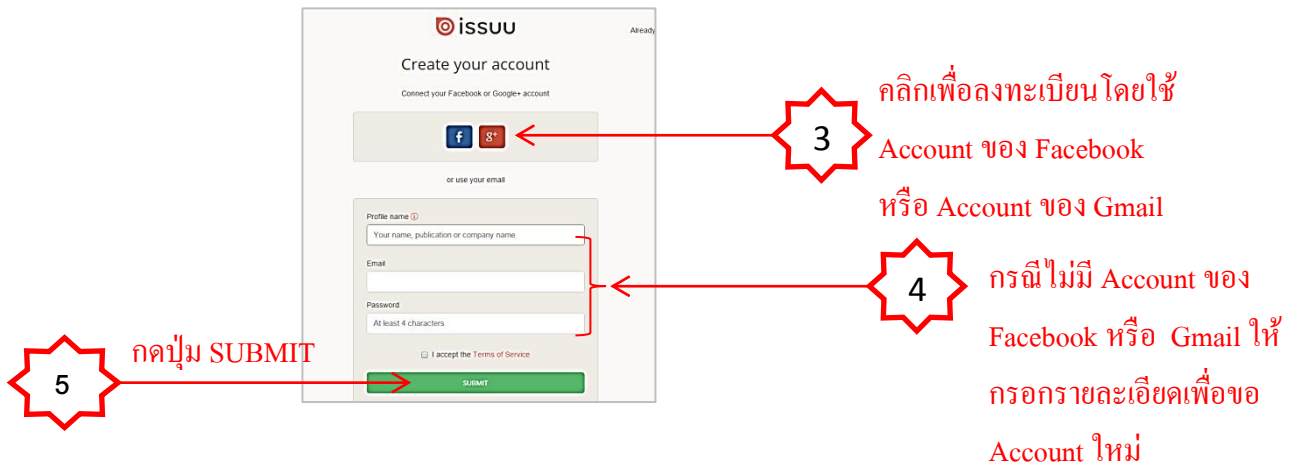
issuu

Already

Create your account

Connect your Facebook or Google+ account

f g+

or use your email

Profile name ⓘ

Your name, publication or company name

Email

Password

At least 4 characters

I accept the Terms of Service

SUBMIT

3

คลิกเพื่อลงทะเบียนโดยใช้ Account ของ Facebook หรือ Account ของ Gmail

4

กรณีไม่มี Account ของ Facebook หรือ Gmail ให้กรอกรายละเอียดเพื่อขอ Account ใหม่

5

กดปุ่ม SUBMIT